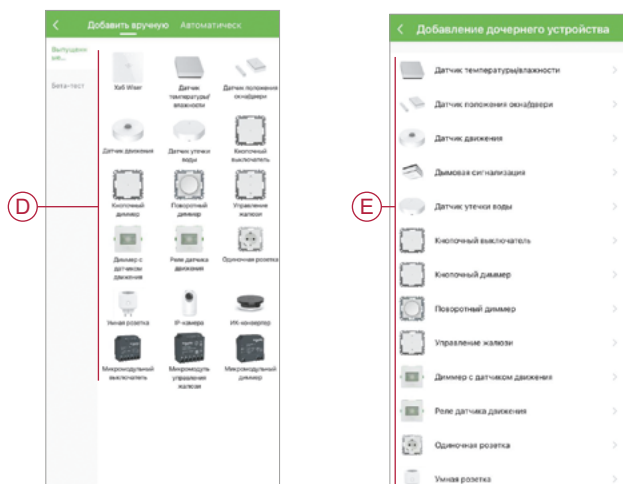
<

Добавить вручную

Автоматическ

Выпущенн ые...

Бета-тест

Хаб Wiser

Датчик температуры/ влажности

Датчик положения окна/двери

Датчик движения

Датчик утечки воды

Кнопочный выключатель

Кнопочный диммер

Поворотный диммер

Управление жалюзи

Диммер с датчиком движения

Реле датчика движения

Одиночная розетка

Умная розетка

IP-камера

ИК-конвертер

Микромодульный выключатель

Микромодуль управления жалюзи

Микромодульный диммер

D

<

Добавление дочернего устройства

Датчик температуры/влажности

Датчик положения окна/двери

Датчик движения

Дымовая сигнализация

Датчик утечки воды

Кнопочный выключатель

Кнопочный диммер

Поворотный диммер

Управление жалюзи

Диммер с датчиком движения

Реле датчика движения

Одиночная розетка

Умная розетка

E